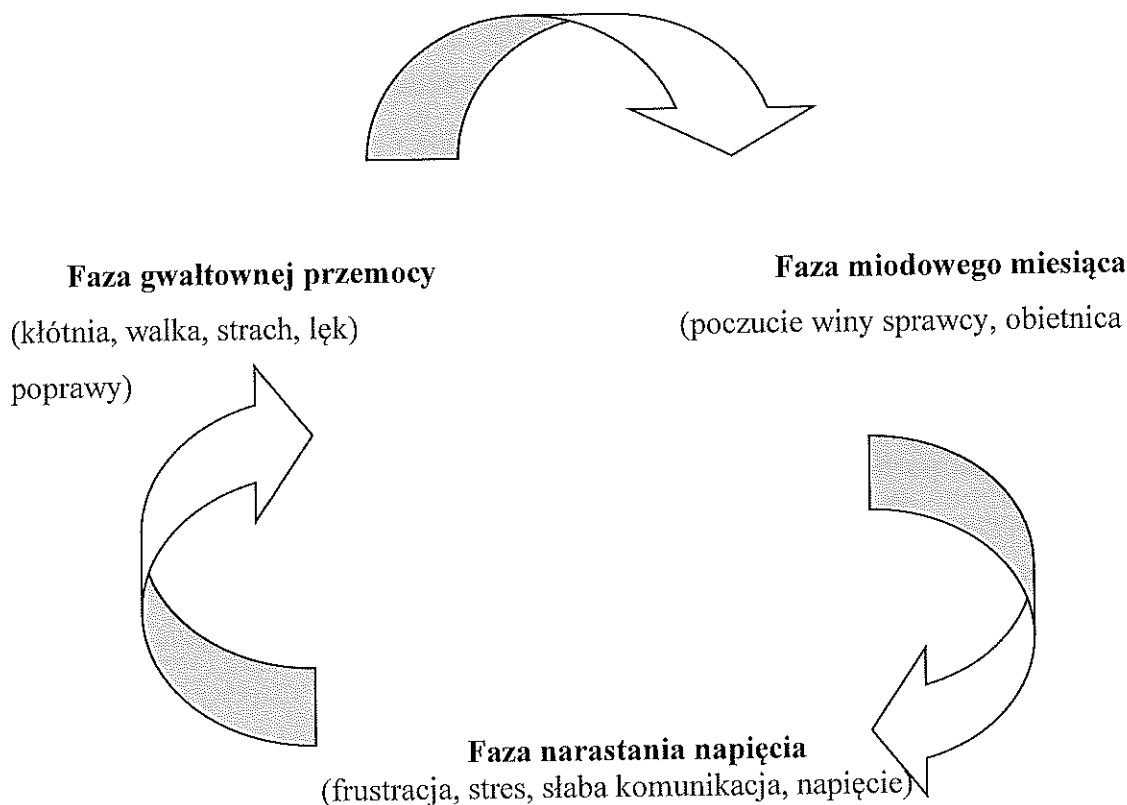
Faza gwałtownej przemocy

(kłótnia, walka, strach, lęk)

poprawy)

Faza miodowego miesiąca

(poczucie winy sprawcy, obietnica

Faza narastania napięcia

(frustracja, stres, słaba komunikacja, napięcie)